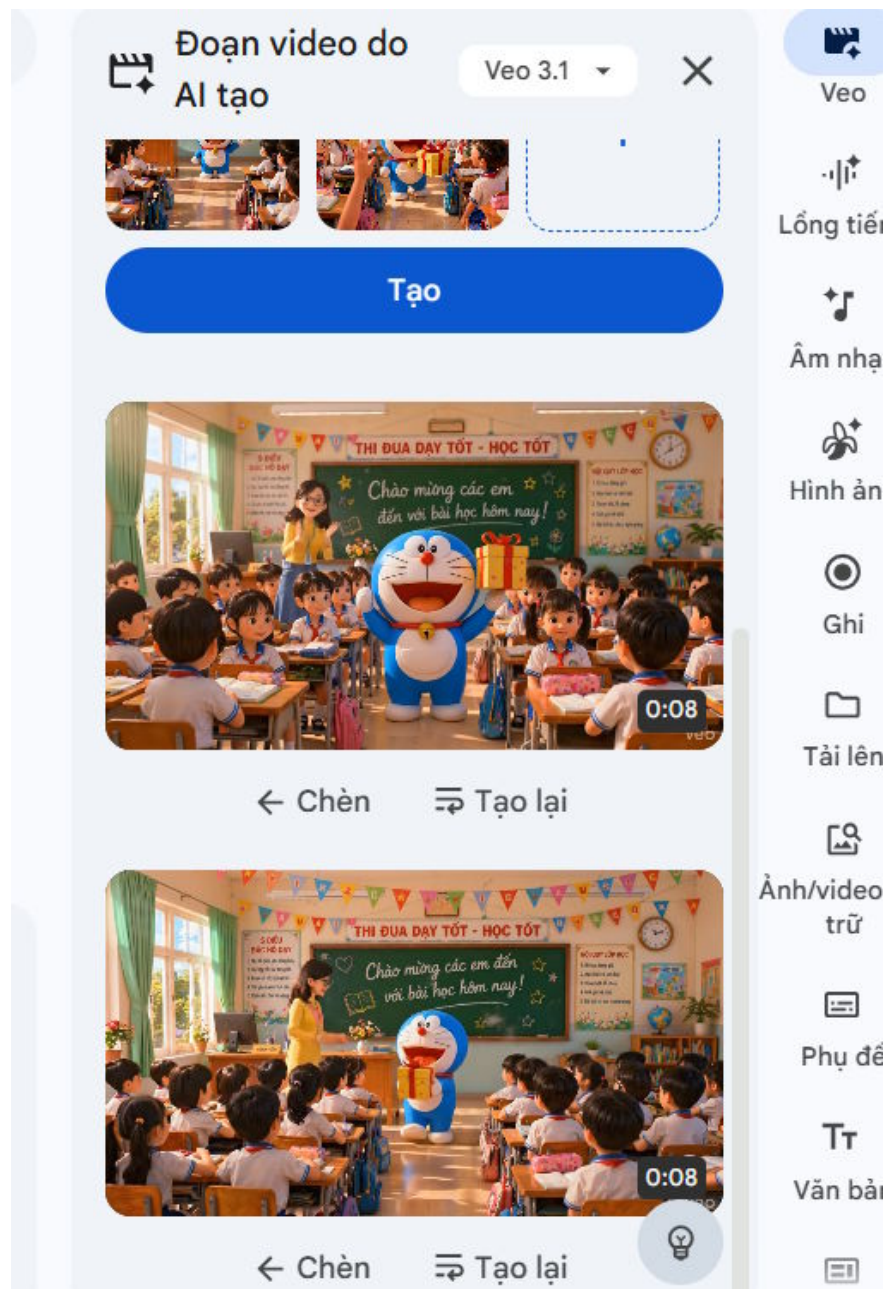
Đoạn video do AI tạo

Veo 3.1

Tạo

THI ĐUA DẠY TỐT - HỌC TỐT

Chào mừng các em đến với bài học hôm nay!

0:08

Veo

← Chèn

Tạo lại

THI ĐUA DẠY TỐT - HỌC TỐT

Chào mừng các em đến với bài học hôm nay!

0:08

← Chèn

Tạo lại

Veo

Lồng tiến

Âm nhạ

Hình ản

Ghi

Tải lên

Ảnh/video trữ

Phụ đề

Văn bả